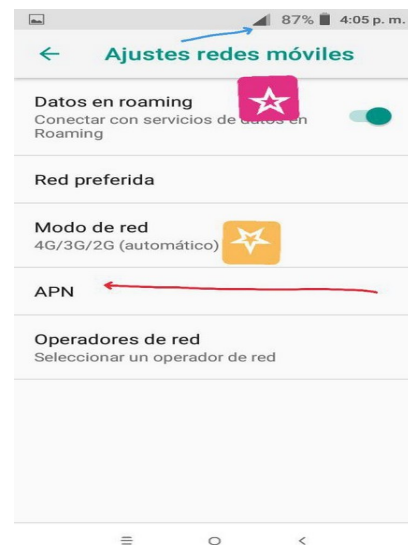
87% 4:05 p. m.

← Ajustes redes móviles

Datos en roaming
Conectar con servicios de datos en Roaming

Red preferida

Modo de red
4G/3G/2G (automático)

APN

Operadores de red
Seleccionar un operador de red